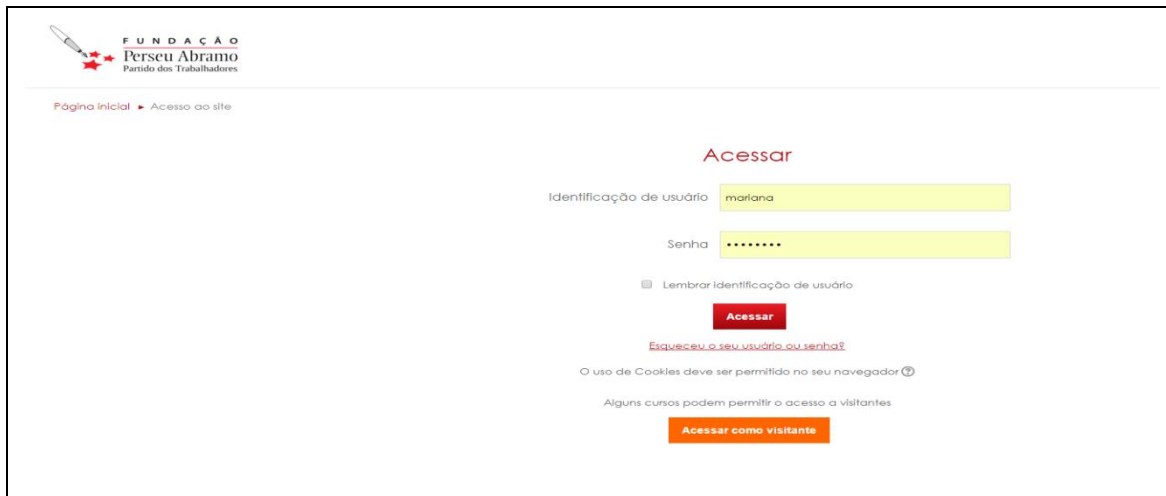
FUNDAÇÃO
Perseu Abramo
Partido dos Trabalhadores

Página inicial ► Acesso ao site

Acessar

Identificação de usuário mariana

Senha ••••••••

Lembrar identificação de usuário

Acessar

Esqueceu o seu usuário ou senha?

O uso de Cookies deve ser permitido no seu navegador

Alguns cursos podem permitir o acesso a visitantes

Acessar como visitante